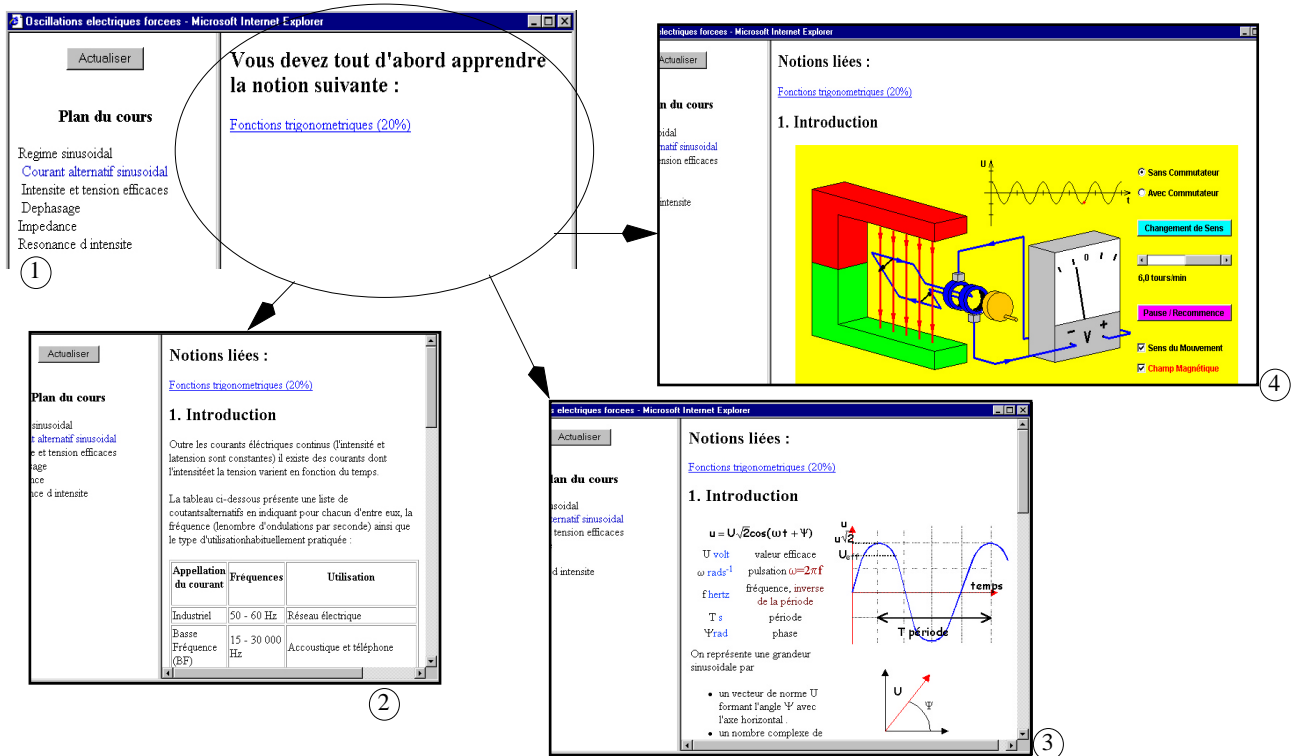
Oscillations electriques forcees - Microsoft Internet Explorer

Actualiser

Plan du cours

Regime sinusoidal
Courant alternatif sinusoidal
Intensite et tension efficaces
Dephasage
Impedance
Resonance d intensite

Vous devez tout d'abord apprendre la notion suivante :

Fonctions trigonometriques (20%)

1

électriques forcees - Microsoft Internet Explorer

Actualiser

n du cours

oidal
ternatif sinusoidal
ension efficaces

ntensite

Notions liées :

Fonctions trigonometriques (20%)

1. Introduction

U

t

Sans Commutateur

Avec Commutateur

Changement de Sens

6,0 tours/min

Pause / Recommence

Sens du Mouvement

Champ Magnétique

V

4

Actualiser

Plan du cours

sinusoidal
t alternatif sinusoidal
e et tension efficaces
age
nce
nce d intensite

Notions liées :

Fonctions trigonometriques (20%)

1. Introduction

Outre les courants éléctriques continus (l'intensité et latension sont constantes) il existe des courants dont l'intensitéet la tension varient en fonction du temps.

La tableau ci-dessous présente une liste de coutantsalternatifs en indiquant pour chacun d'entre eux, la fréquence (lenombre d'ondulations par seconde) ainsi que le type d'utilisationhabituellement pratiquée :

| Appellation du courant | Fréquences | Utilisation |
|---|---|---|
| Industriel | 50 - 60 Hz | Réseau électrique |
| Basse Fréquence (BF) | 15 - 30 000 Hz | Accoustique et téléphone |

2

s electriques forcees - Microsoft Internet Explorer

Actualiser

lan du cours

soidal
alternatif sinusoidal
tension efficaces

d intensite

Notions liées :

Fonctions trigonometriques (20%)

1. Introduction

$u = U\sqrt{2}\cos(\omega t + \Psi)$

U volt   valeur efficace
ω rads$^{-1}$   pulsation $\omega=2\pi f$
f hertz   fréquence, inverse de la période
T s   période
Ψrad   phase

u
$u\sqrt{2}$
$U_0$
temps
T période

On représente une grandeur sinusoidale par

• un vecteur de norme U formant l'angle Ψ avec l'axe horizontal .
• un nombre complexe de

U
Ψ

3